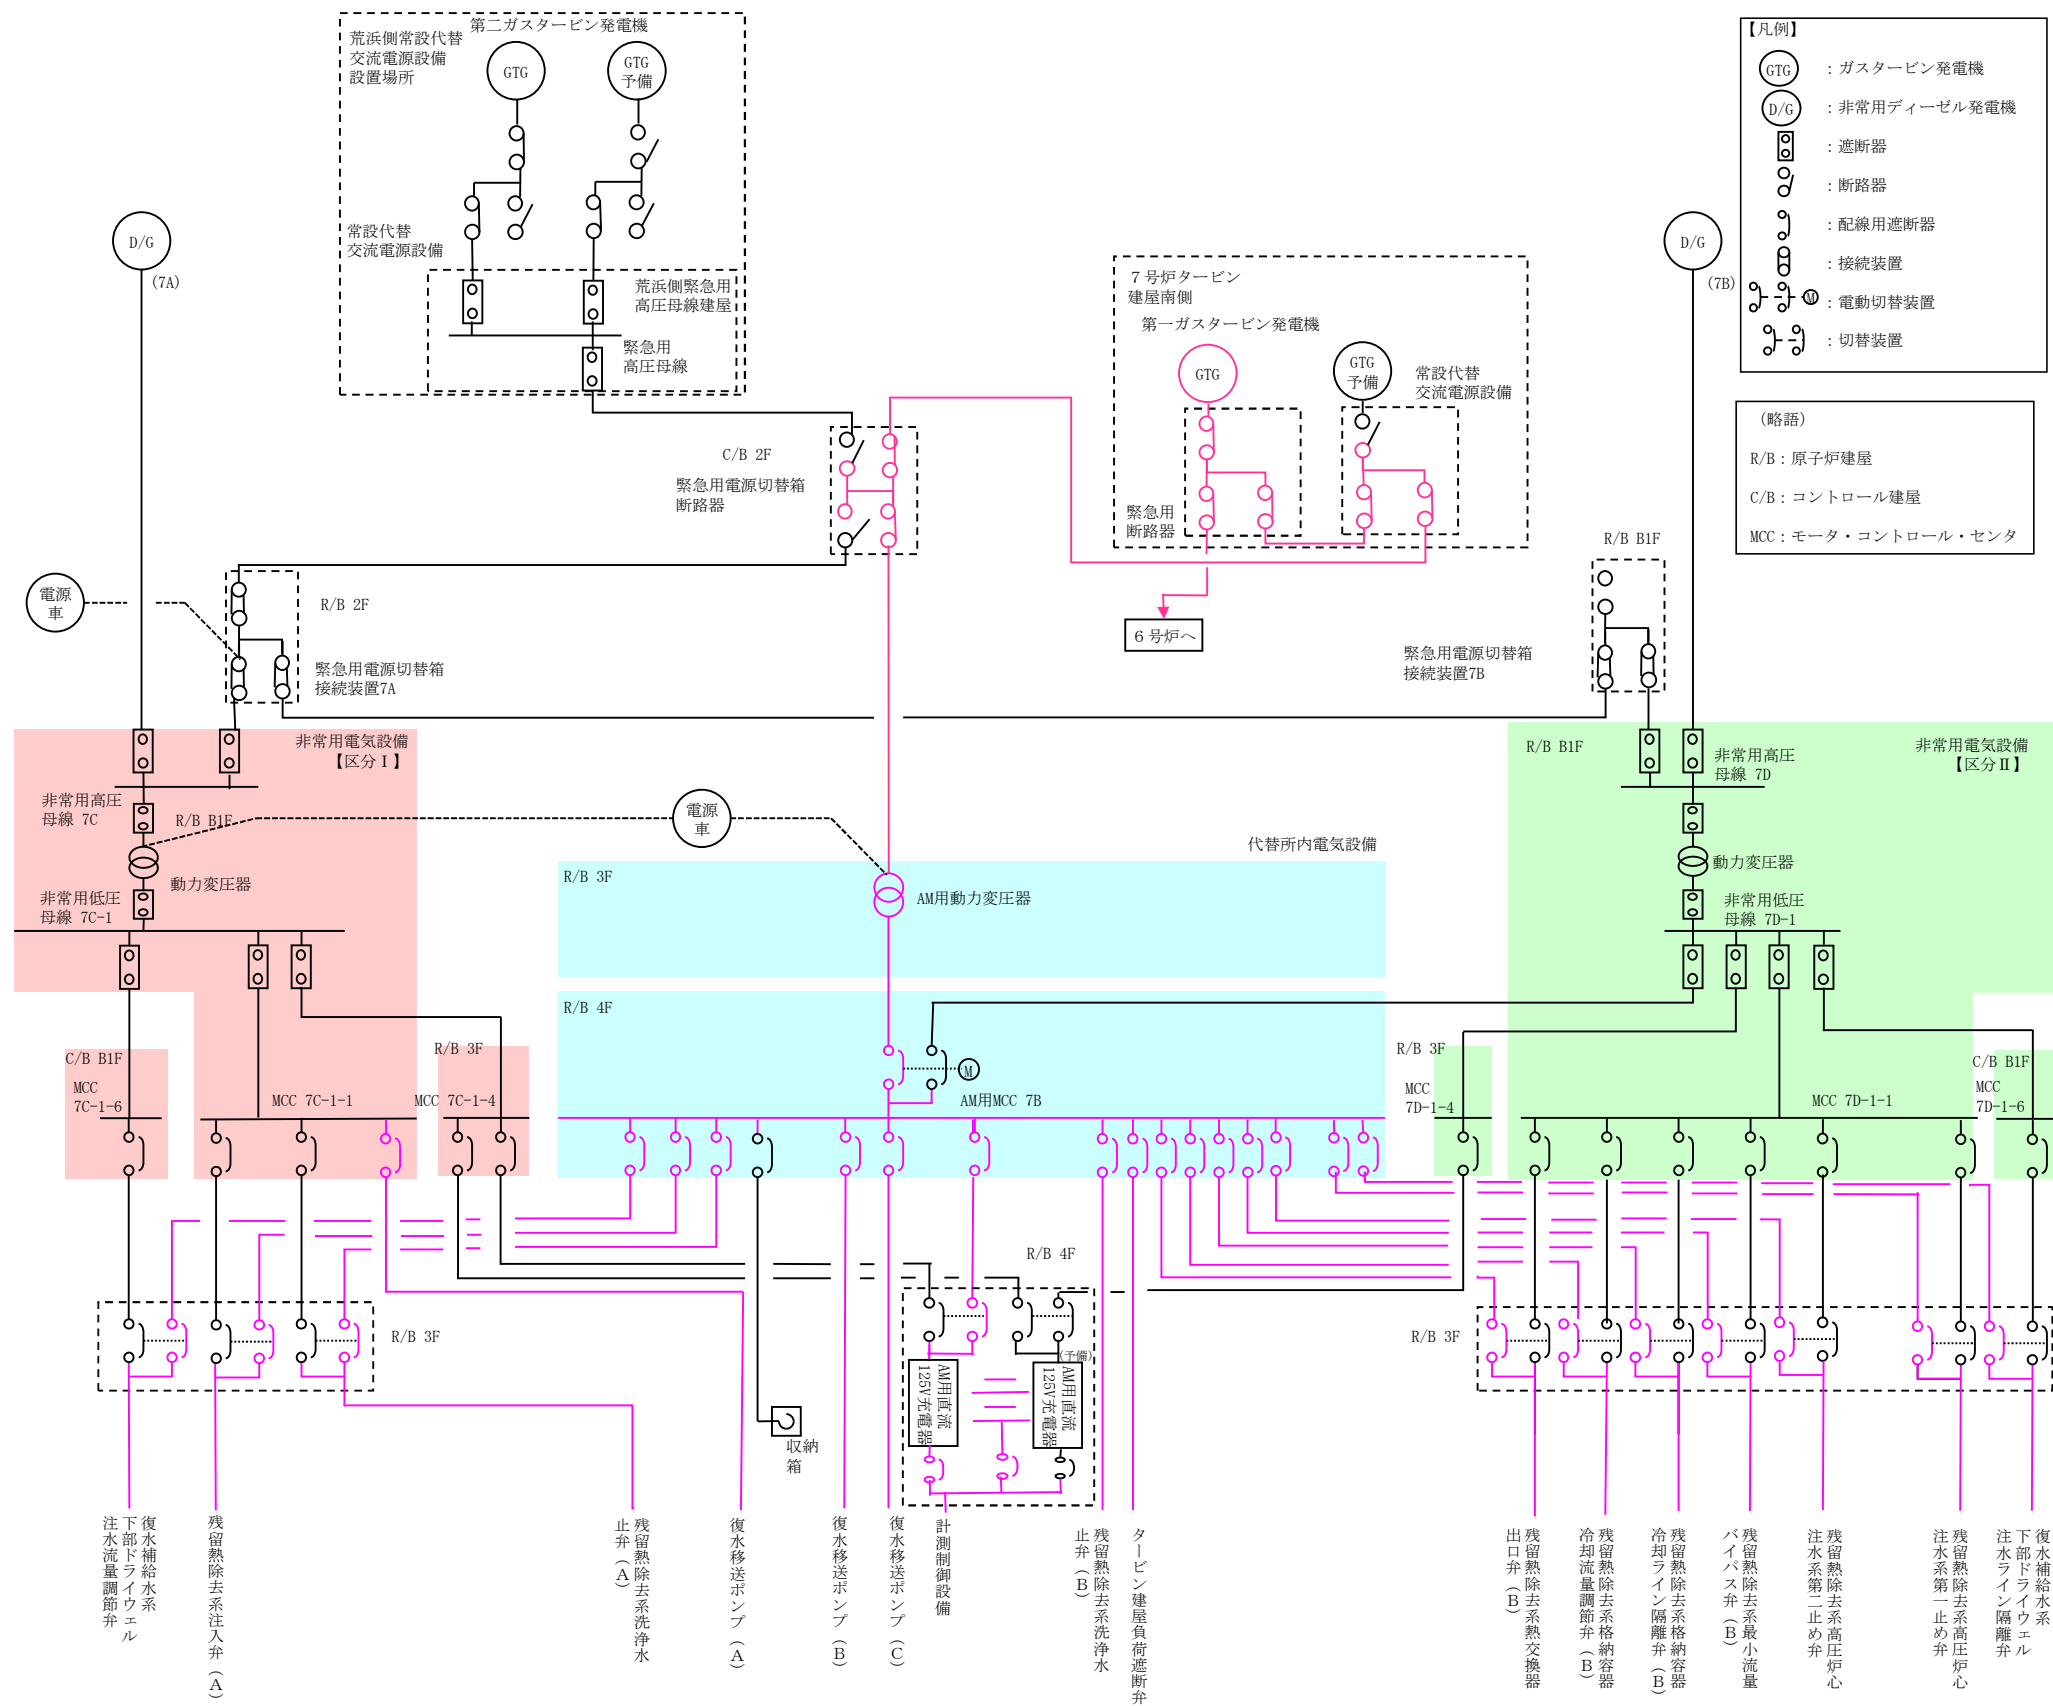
第二ガスタービン発電機
荒浜側常設代替交流電源設備設置場所
GTG
GTG 予備
常設代替交流電源設備
荒浜側緊急用高圧母線建屋
緊急用高圧母線
D/G
(7A)
C/B 2F
緊急用電源切替箱断路器
7号炉タービン建屋南側
第一ガスタービン発電機
GTG
GTG 予備
常設代替交流電源設備
緊急用断路器
6号炉へ
【凡例】
GTG ：ガスタービン発電機
D/G ：非常用ディーゼル発電機
：遮断器
：断路器
：配線用遮断器
：接続装置
M ：電動切替装置
：切替装置
（略語）
R/B：原子炉建屋
C/B：コントロール建屋
MCC：モータ・コントロール・センタ
D/G
(7B)
R/B B1F
電源車
R/B 2F
緊急用電源切替箱接続装置7A
緊急用電源切替箱接続装置7B
非常用電気設備【区分Ⅰ】
非常用高圧母線 7C
R/B B1F
動力変圧器
非常用低圧母線 7C-1
電源車
代替所内電気設備
R/B 3F
AM用動力変圧器
R/B B1F
非常用高圧母線 7D
非常用電気設備【区分Ⅱ】
動力変圧器
非常用低圧母線 7D-1
R/B 4F
C/B B1F
MCC 7C-1-6
MCC 7C-1-1
R/B 3F
MCC 7C-1-4
M
AM用MCC 7B
R/B 3F
MCC 7D-1-4
MCC 7D-1-1
C/B B1F
MCC 7D-1-6
R/B 4F
R/B 3F
R/B 3F
AM用直流125V充電器
(予備)
AM用直流125V充電器
収納箱
復水補給水系下部ドライウェル注水流量調節弁
残留熱除去系注入弁（A）
残留熱除去系洗浄水止弁（A）
復水移送ポンプ（A）
復水移送ポンプ（B）
復水移送ポンプ（C）
計測制御設備
残留熱除去系洗浄水止弁（B）
タービン建屋負荷遮断弁
残留熱除去系熱交換器出口弁（B）
残留熱除去系格納容器冷却流量調節弁（B）
残留熱除去系格納容器冷却ライン隔離弁（B）
残留熱除去系最小流量バイパス弁（B）
残留熱除去系高圧炉心注水系第二止め弁
残留熱除去系高圧炉心注水系第一止め弁
復水補給水系下部ドライウェル注水ライン隔離弁